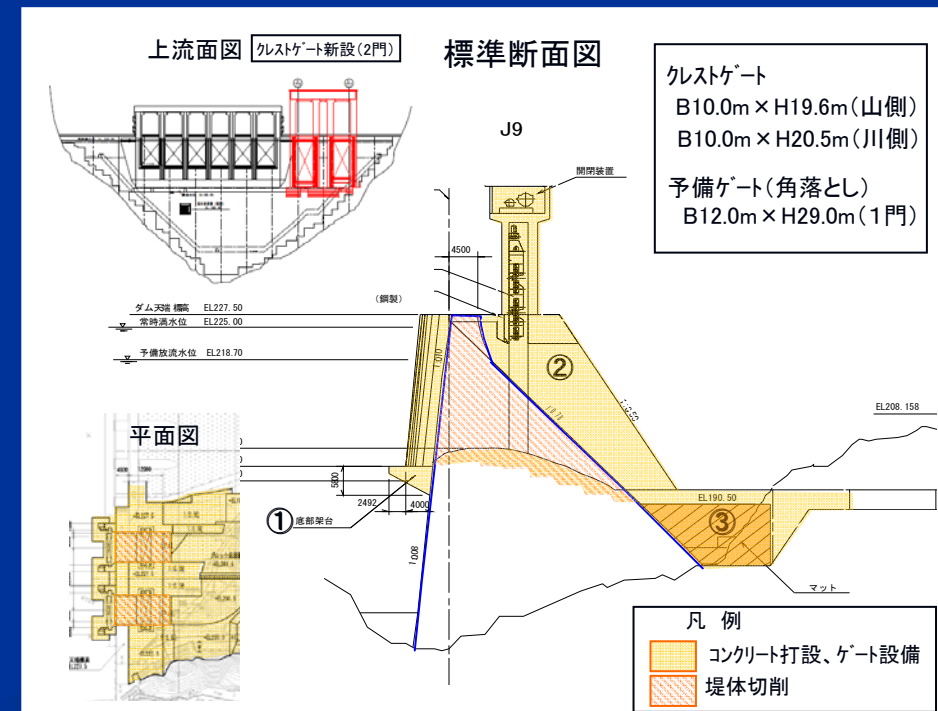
上流面図 クレストゲート新設(2門)

標準断面図

クレストゲート
B10.0m×H19.6m(山側)
B10.0m×H20.5m(川側)

予備ゲート(角落とし)
B12.0m×H29.0m(1門)

J9

開閉装置

4500

(鋼製)

ダム天端 標高 EL227.50
常時満水位 EL225.00
予備放流水位 EL218.70

②

EL208.158

平面図

5000
2492
4000

①底部架台

EL190.50

③

マット

凡 例
コンクリート打設、ゲート設備
堤体切削